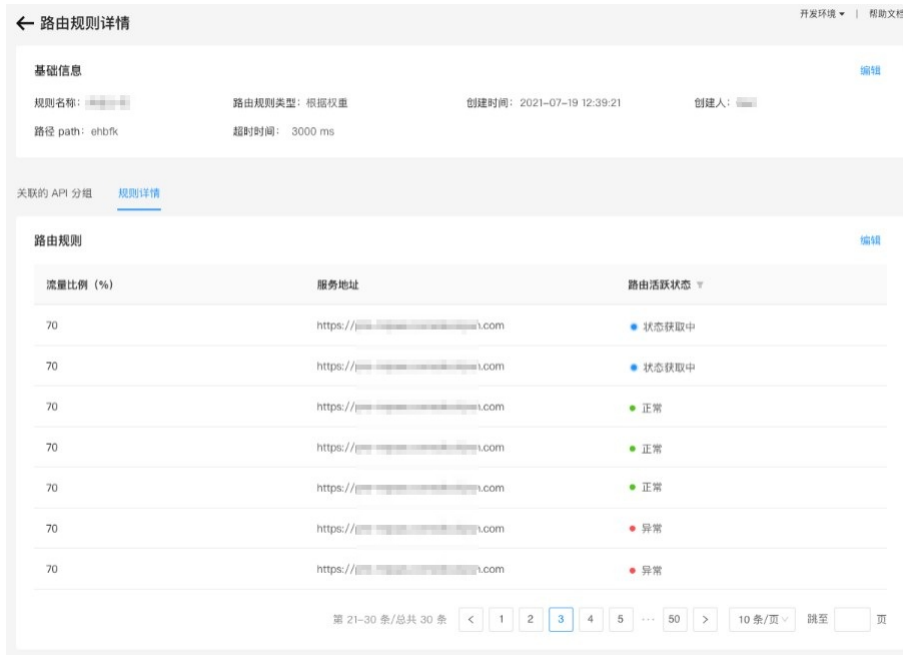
← 路由规则详情

开发环境 ▾ | 帮助文档

基础信息

编辑

规则名称：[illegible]
路由规则类型：根据权重
创建时间：2021-07-19 12:39:21
创建人：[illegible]
路径 path：ehbfk
超时时间：3000 ms

关联的 API 分组　规则详情

路由规则

编辑

| 流量比例（%） | 服务地址 | 路由活跃状态 |
|---|---|---|
| 70 | https://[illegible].com | 状态获取中 |
| 70 | https://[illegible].com | 状态获取中 |
| 70 | https://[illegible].com | 正常 |
| 70 | https://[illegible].com | 正常 |
| 70 | https://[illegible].com | 正常 |
| 70 | https://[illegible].com | 异常 |
| 70 | https://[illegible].com | 异常 |

第 21–30 条/总共 30 条 < 1 2 3 4 5 ··· 50 > 10 条/页 跳至 页